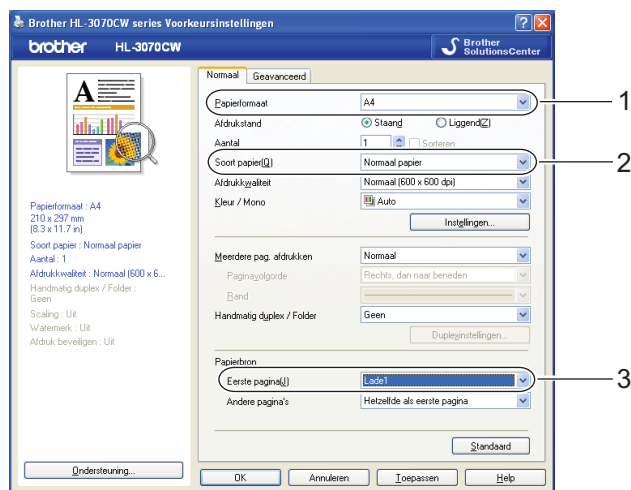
Brother HL-3070CW series Voorkeursinstellingen

brother HL-3070CW

Brother SolutionsCenter

Normaal Geavanceerd

Papierformaat A4

Afdrukstand Staand Liggend(Z)

Aantal 1 Sorteren

Soort papier(Q) Normaal papier

Afdrukkwaliteit Normaal (600 x 600 dpi)

Kleur / Mono Auto

Instellingen...

Meerdere pag. afdrukken Normaal

Paginavolgorde Rechts, dan naar beneden

Rand

Handmatig duplex / Folder Geen

Duplexinstellingen...

Papierbron

Eerste pagina(J) Lade1

Andere pagina's Hetzelfde als eerste pagina

Standaard

Papierformaat : A4
210 x 297 mm
(8.3 x 11.7 in)
Soort papier : Normaal papier
Aantal : 1
Afdrukkwaliteit : Normaal (600 x 6...
Handmatig duplex / Folder : Geen
Scaling : Uit
Watermerk : Uit
Afdruk beveiligen : Uit

Ondersteuning...

OK Annuleren Toepassen Help

1

2

3